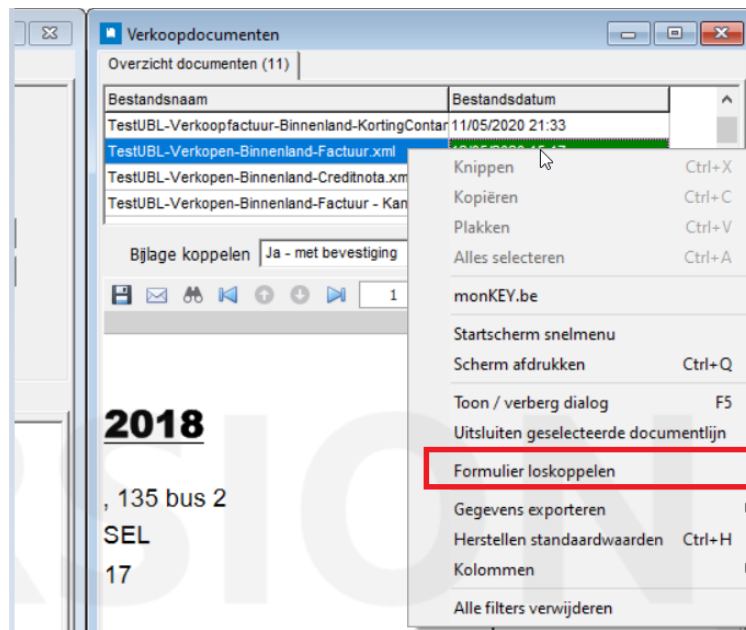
Verkoopdocumenten

Overzicht documenten (11)

| Bestandsnaam | Bestandsdatum |
|---|---|
| TestUBL-Verkoopfactuur-Binnenland-KortingContar | 11/05/2020 21:33 |
| TestUBL-Verkopen-Binnenland-Factuur.xml | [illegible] |
| TestUBL-Verkopen-Binnenland-Creditnota.xm | |
| TestUBL-Verkopen-Binnenland-Factuur - Kan | |

Bijlage koppelen Ja - met bevestiging

1

2018

, 135 bus 2
SEL
17

Knippen Ctrl+X
Kopiëren Ctrl+C
Plakken Ctrl+V
Alles selecteren Ctrl+A
monKEY.be
Startscherm snelmenu
Scherm afdrukken Ctrl+Q
Toon / verberg dialog F5
Uitsluiten geselecteerde documentlijn
Formulier loskoppelen
Gegevens exporteren
Herstellen standaardwaarden Ctrl+H
Kolommen
Alle filters verwijderen